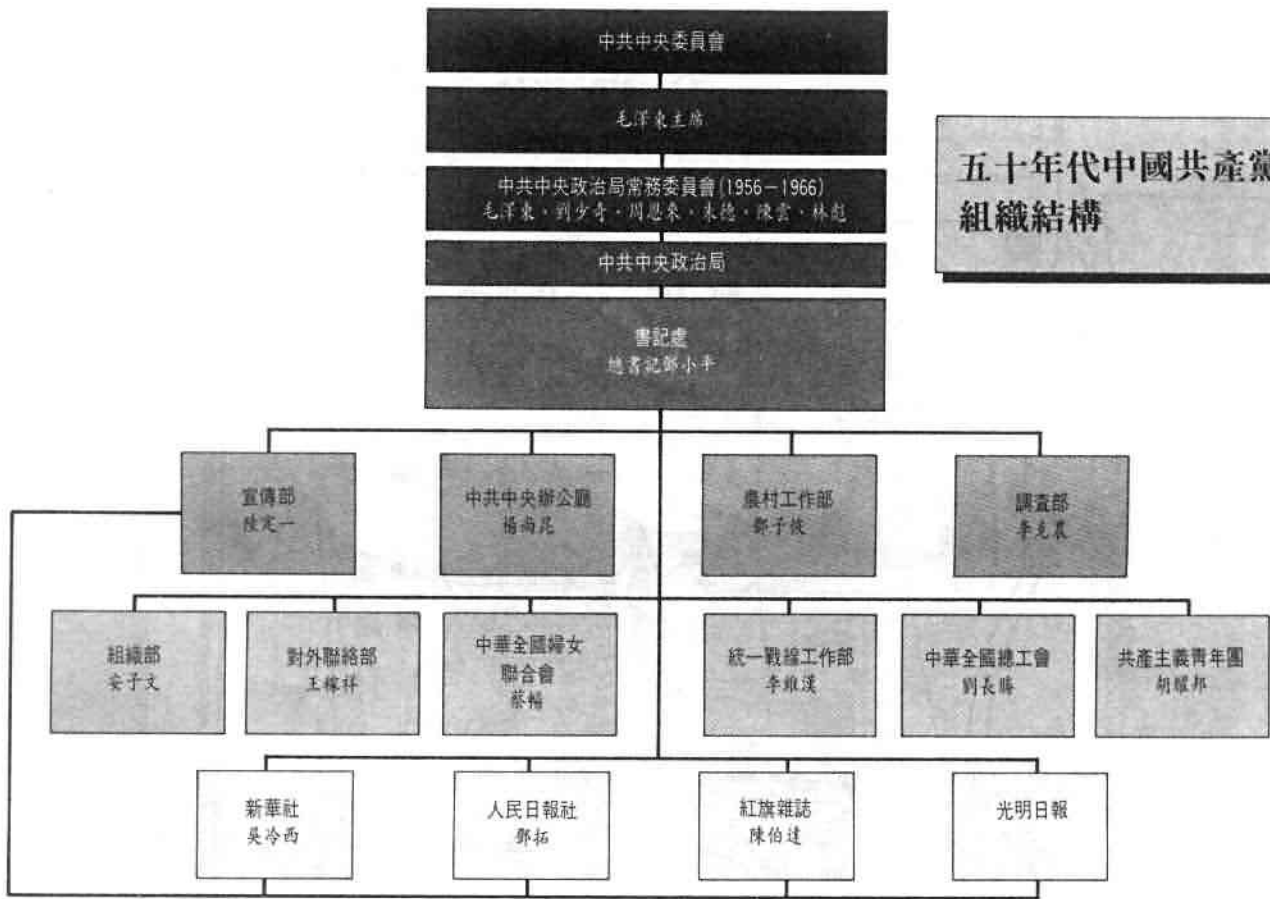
五十年代中國共產黨
組織結構

中共中央委員會

毛澤東主席

中共中央政治局常務委員會(1956－1966)
毛澤東・劉少奇・周恩來・朱德・陳雲・林彪

中共中央政治局

書記處
總書記鄧小平

宣傳部
陸定一

中共中央辦公廳
楊尚昆

農村工作部
鄧子恢

調查部
李克農

組織部
安子文

對外聯絡部
王稼祥

中華全國婦女聯合會
蔡暢

統一戰線工作部
李維漢

中華全國總工會
劉長勝

共產主義青年團
胡耀邦

新華社
吳冷西

人民日報社
鄧拓

紅旗雜誌
陳伯達

光明日報